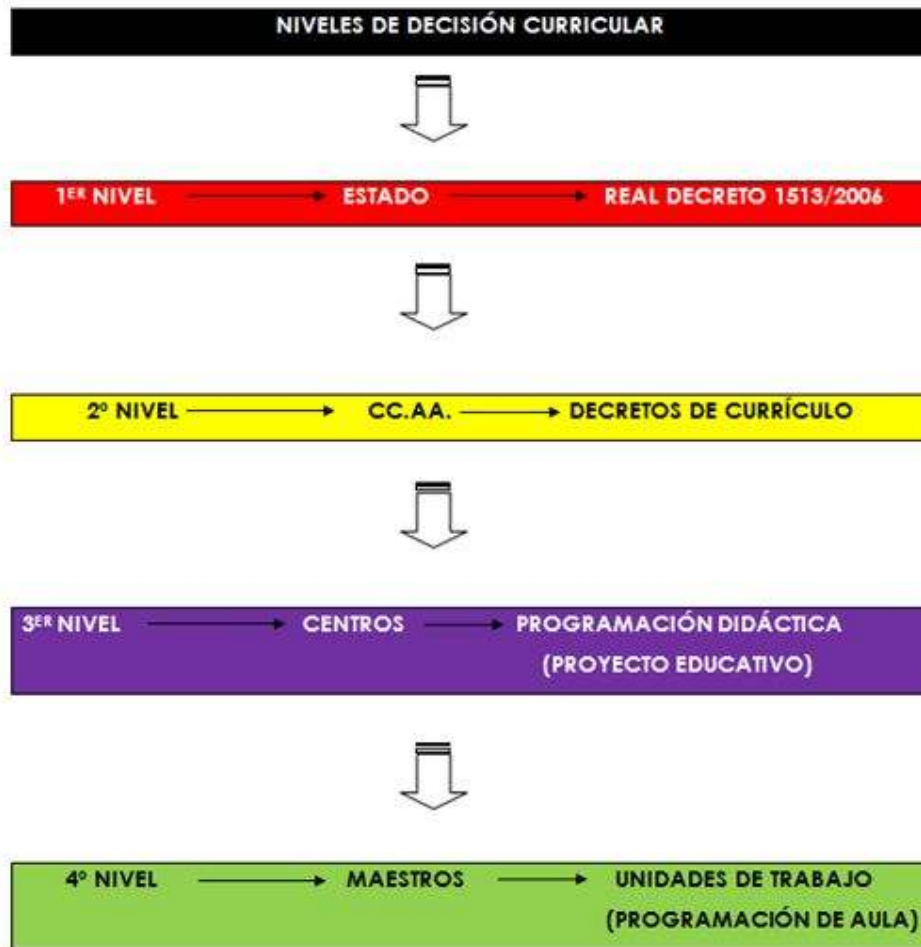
NIVELES DE DECISIÓN CURRICULAR

1ER NIVEL → ESTADO → REAL DECRETO 1513/2006

2º NIVEL → CC.AA. → DECRETOS DE CURRÍCULO

3ER NIVEL → CENTROS → PROGRAMACIÓN DIDÁCTICA (PROYECTO EDUCATIVO)

4º NIVEL → MAESTROS → UNIDADES DE TRABAJO (PROGRAMACIÓN DE AULA)